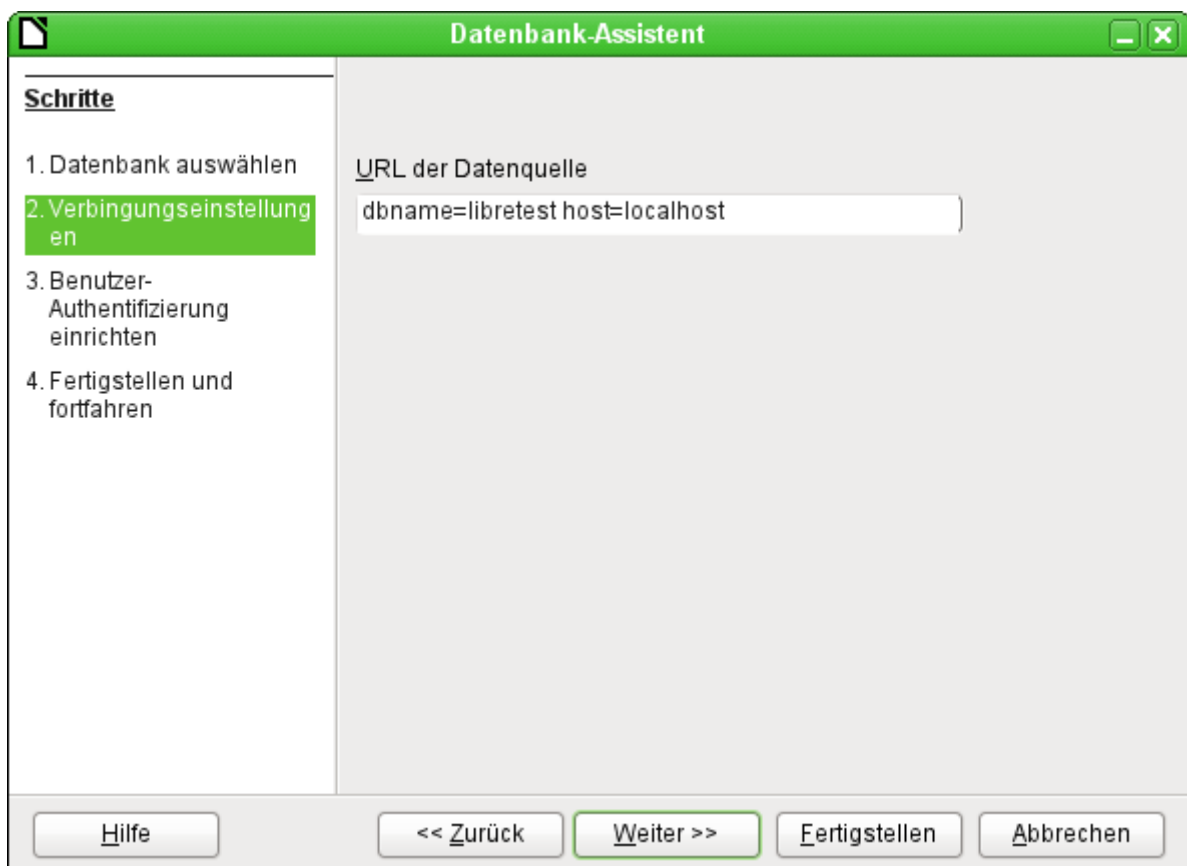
Datenbank-Assistent

Schritte

1. Datenbank auswählen

2. Verbingungseinstellungen

3. Benutzer-Authentifizierung einrichten

4. Fertigstellen und fortfahren

URL der Datenquelle

dbname=libretest host=localhost

Hilfe

<< Zurück

Weiter >>

Fertigstellen

Abbrechen